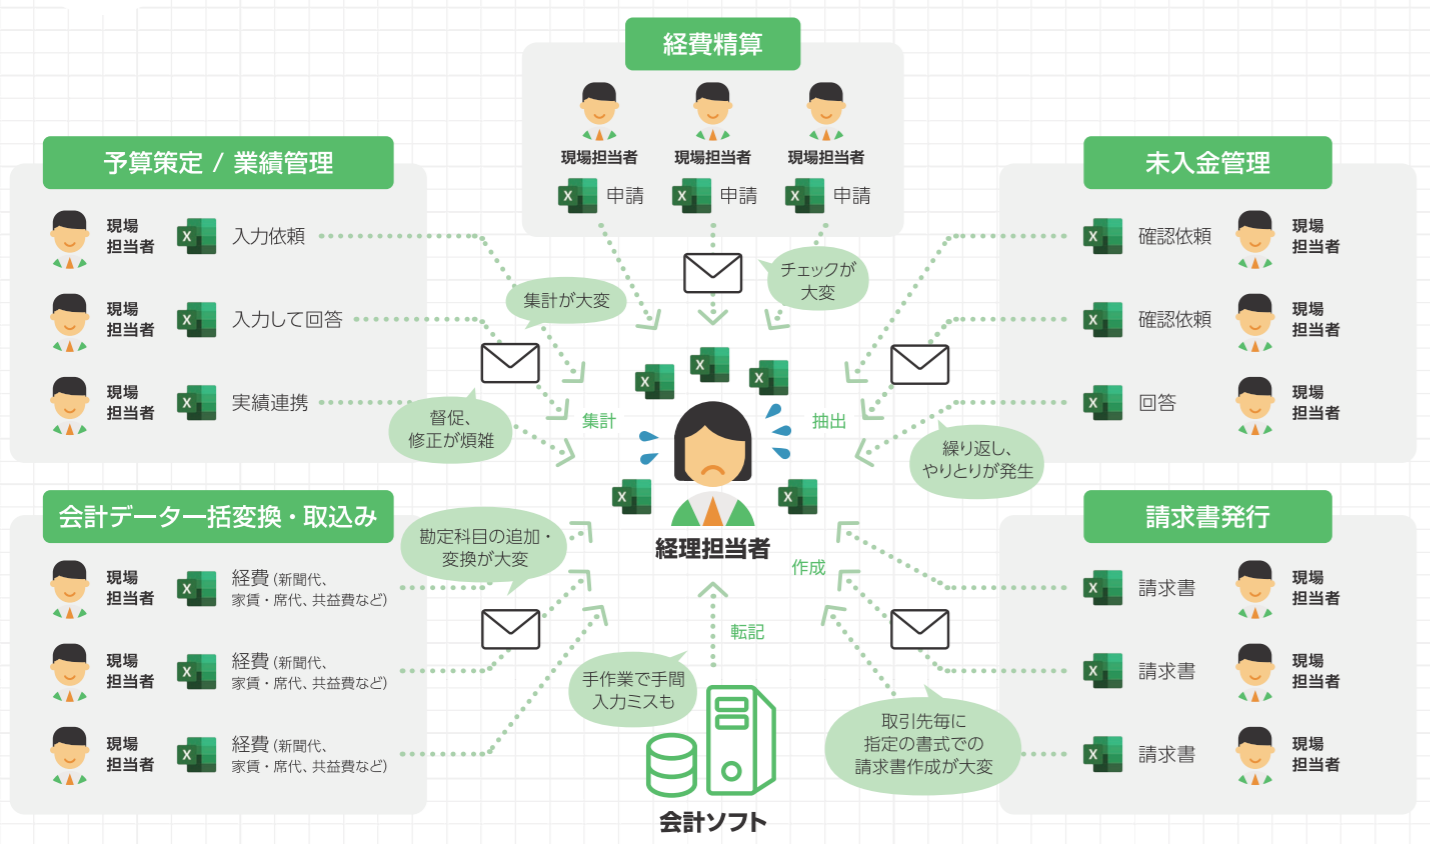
経費精算

現場担当者 現場担当者 現場担当者

申請 申請 申請

予算策定 / 業績管理

現場担当者 入力依頼

現場担当者 入力して回答

現場担当者 実績連携

未入金管理

確認依頼 現場担当者

確認依頼 現場担当者

回答 現場担当者

集計が大変

チェックが大変

督促、修正が煩雑

集計

抽出

繰り返し、やりとりが発生

経理担当者

会計データ一括変換・取込み

勘定科目の追加・変換が大変

現場担当者 経費 (新聞代、家賃・席代、共益費など)

現場担当者 経費 (新聞代、家賃・席代、共益費など)

現場担当者 経費 (新聞代、家賃・席代、共益費など)

作成

転記

手作業で手間入力ミスも

請求書発行

請求書 現場担当者

請求書 現場担当者

請求書 現場担当者

取引先毎に指定の書式での請求書作成が大変

会計ソフト